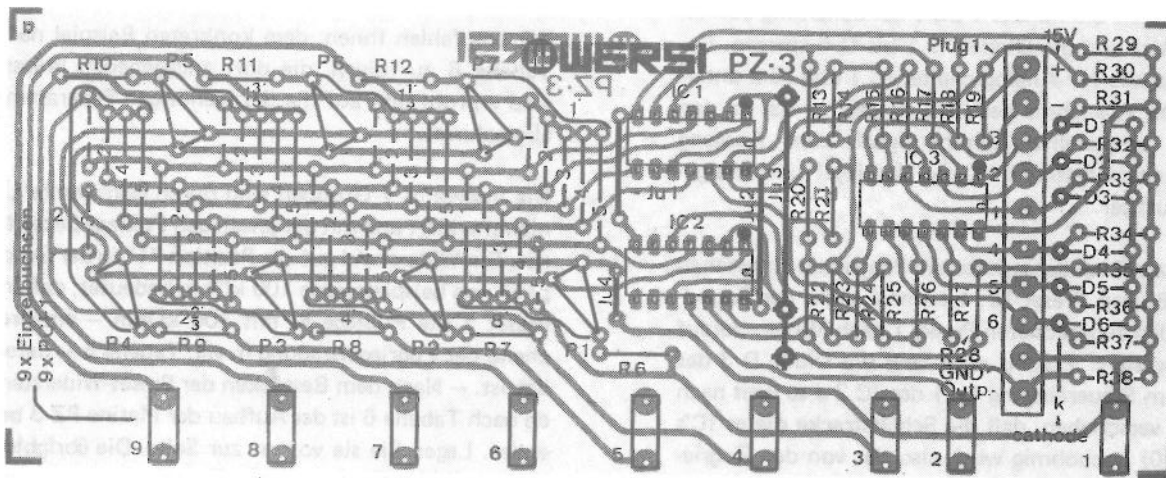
POWERSI
PZ-3
PZ·3
Plug 1
+5V
R29
R30
R31
D1
R32
D2
R33
D3
R34
D4
R35
D5
R36
D6
R37
R38
R10
P5
R11
P6
R12
P7
IC 1
IC 2
IC 3
R13
R14
R15
R16
R17
R18
R19
R20
R23
Ju 1
Ju 2
Ju 3
Ju 4
R21
R22
R24
R25
R26
R27
R28
GND
Outp.
k
cathode
R4
R9
R3
R8
R2
R7
P1
R6
9 x Einzelbuchsen
9 x PC
9
8
7
6
5
4
3
2
1